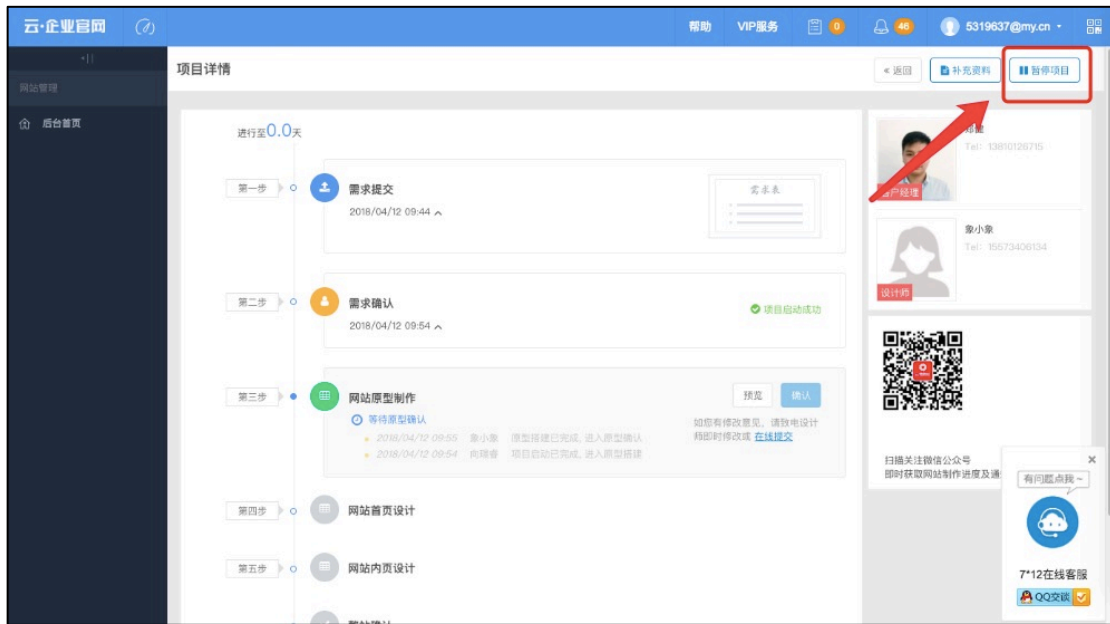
云·企业官网

帮助 VIP服务 0 46 5319637@my.cn

网站管理

后台首页

项目详情

« 返回 补充资料 暂停项目

进行至0.0天

第一步 需求提交 2018/04/12 09:44

需求表

第二步 需求确认 2018/04/12 09:54

项目启动成功

第三步 网站原型制作

等待原型确认

2018/04/12 09:55 象小象 原型搭建已完成，进入原型确认

2018/04/12 09:54 向晓鑫 项目启动已完成，进入原型搭建

预览 确认

如您有修改意见，请致电设计师即时修改或 在线提交

第四步 网站首页设计

第五步 网站内页设计

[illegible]

Tel: 13810126715

客户经理

象小象

Tel: 15573406134

设计师

扫描关注微信公众号

即时获取网站制作进度及通

有问题点我~

7*12在线客服

QQ交谈